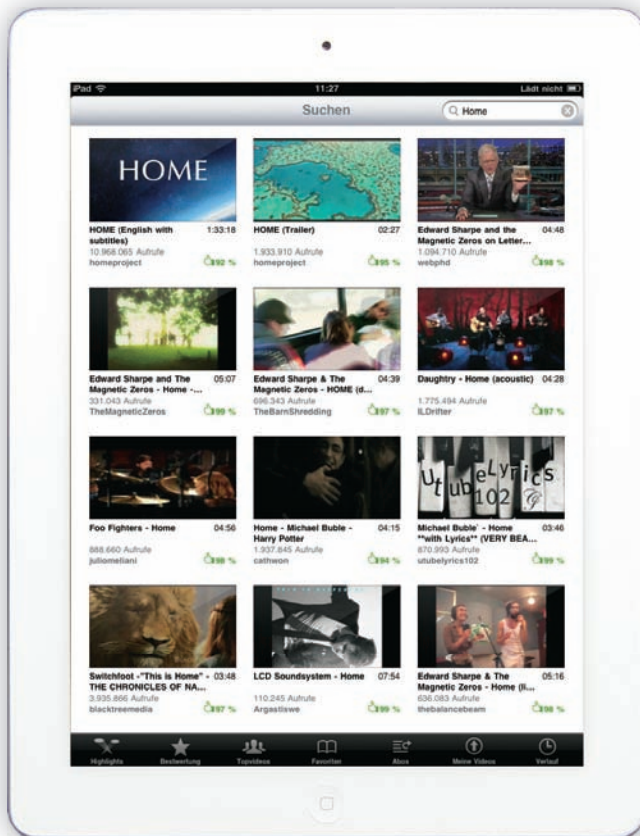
iPad 11:27 Lädt nicht

Suchen

Home

HOME

HOME (English with subtitles) 1:33:18
10.968.065 Aufrufe
homeproject 92 %

HOME (Trailer) 02:27
1.933.910 Aufrufe
homeproject 95 %

Edward Sharpe and the Magnetic Zeros on Letter... 04:48
1.094.710 Aufrufe
webphd 98 %

Edward Sharpe and The Magnetic Zeros - Home -... 05:07
331.043 Aufrufe
TheMagneticZeros 99 %

Edward Sharpe & The Magnetic Zeros - HOME (d... 04:39
696.343 Aufrufe
TheBarnShredding 97 %

Daughtry - Home (acoustic) 04:28
1.775.494 Aufrufe
ILDrifter 97 %

Foo Fighters - Home 04:56
888.660 Aufrufe
juliomeliani 98 %

Home - Michael Buble - Harry Potter 04:15
1.937.845 Aufrufe
cathwon 94 %

utubelyrics 102

Michael Buble' - Home **with Lyrics** (VERY BEA... 03:46
870.993 Aufrufe
utubelyrics102 99 %

Switchfoot -"This is Home" - THE CHRONICLES OF NA... 03:48
3.935.866 Aufrufe
blacktreemedia 97 %

LCD Soundsystem - Home 07:54
110.245 Aufrufe
Argastiswe 99 %

Edward Sharpe & The Magnetic Zeros - Home (li... 05:16
636.083 Aufrufe
thebalancebeam 98 %

Highlights Bewertung Topvideos Favoriten Abos Meine Videos Verlauf